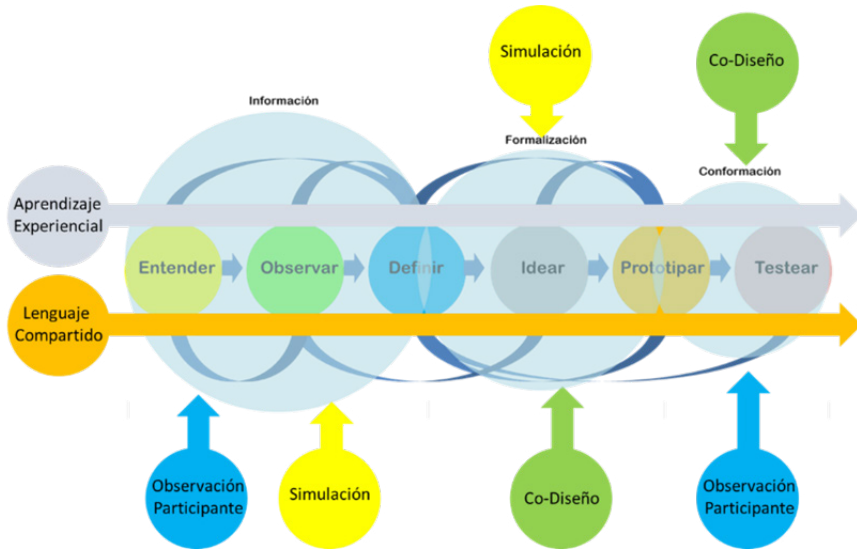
Simulación

Co-Diseño

Información

Formalización

Conformación

Aprendizaje Experiencial

Entender

Observar

Definir

Idear

Prototipar

Testear

Lenguaje Compartido

Observación Participante

Simulación

Co-Diseño

Observación Participante